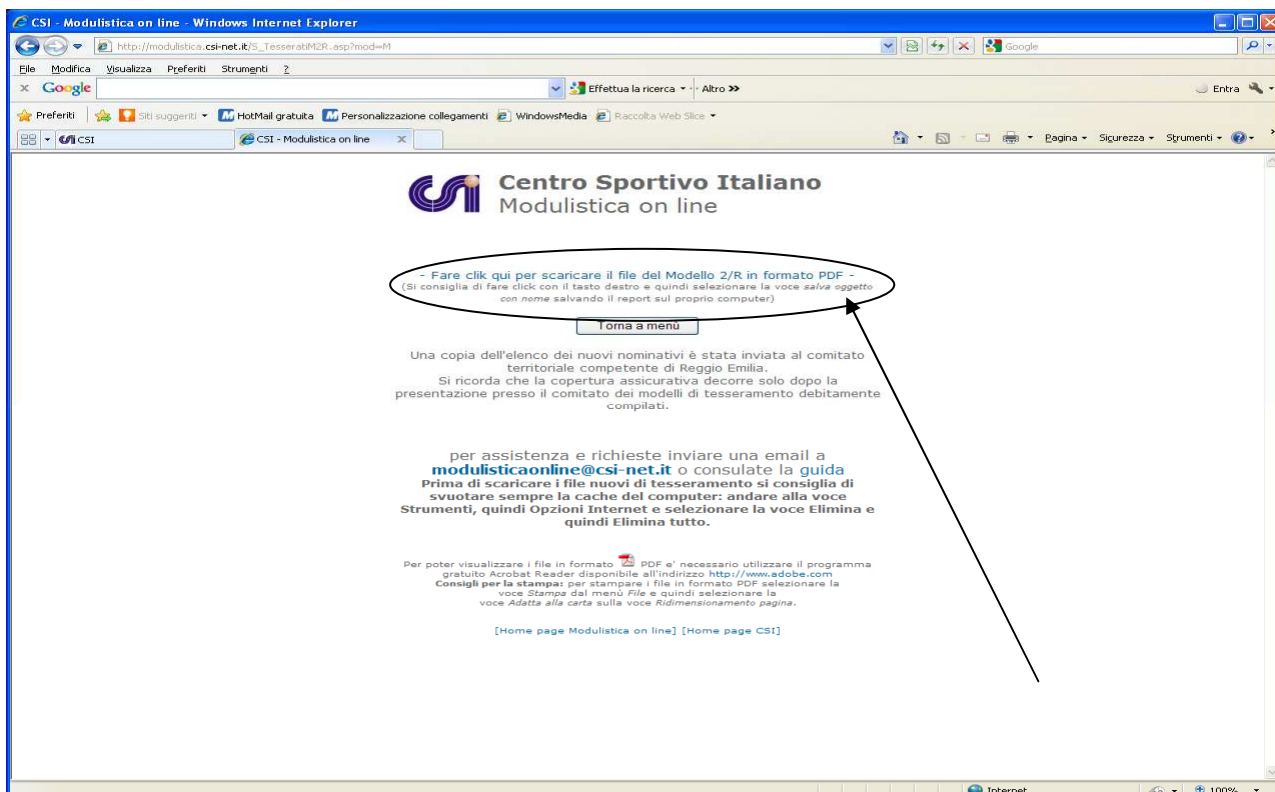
CSI - Modulistica on line - Windows Internet Explorer

http://modulistica.csi-net.it/S_TesseratiM2R.asp?mod=M

Google

File Modifica Visualizza Preferiti Strumenti ?

Google

Effettua la ricerca • Altro »

Entra

Preferiti | Siti suggeriti • HotMail gratuita Personalizzazione collegamenti WindowsMedia Raccolta Web Slice •

CSI | CSI - Modulistica on line

Pagina • Sicurezza • Strumenti •

Centro Sportivo Italiano
Modulistica on line

- Fare clik qui per scaricare il file del Modello 2/R in formato PDF -
(Si consiglia di fare click con il tasto destro e quindi selezionare la voce *salva oggetto con nome* salvando il report sul proprio computer)

Torna a menù

Una copia dell'elenco dei nuovi nominativi è stata inviata al comitato territoriale competente di Reggio Emilia.
Si ricorda che la copertura assicurativa decorre solo dopo la presentazione presso il comitato dei modelli di tesseramento debitamente compilati.

per assistenza e richieste inviare una email a
**modulisticaonline@csi-net.it** o consulate la guida
**Prima di scaricare i file nuovi di tesseramento si consiglia di svuotare sempre la cache del computer: andare alla voce Strumenti, quindi Opzioni Internet e selezionare la voce Elimina e quindi Elimina tutto.**

Per poter visualizzare i file in formato PDF e' necessario utilizzare il programma gratuito Acrobat Reader disponibile all'indirizzo http://www.adobe.com
**Consigli per la stampa:** per stampare i file in formato PDF selezionare la voce *Stampa* dal menù *File* e quindi selezionare la voce *Adatta alla carta* sulla voce *Ridimensionamento pagina*.

[Home page Modulistica on line] [Home page CSI]

Internet 100%